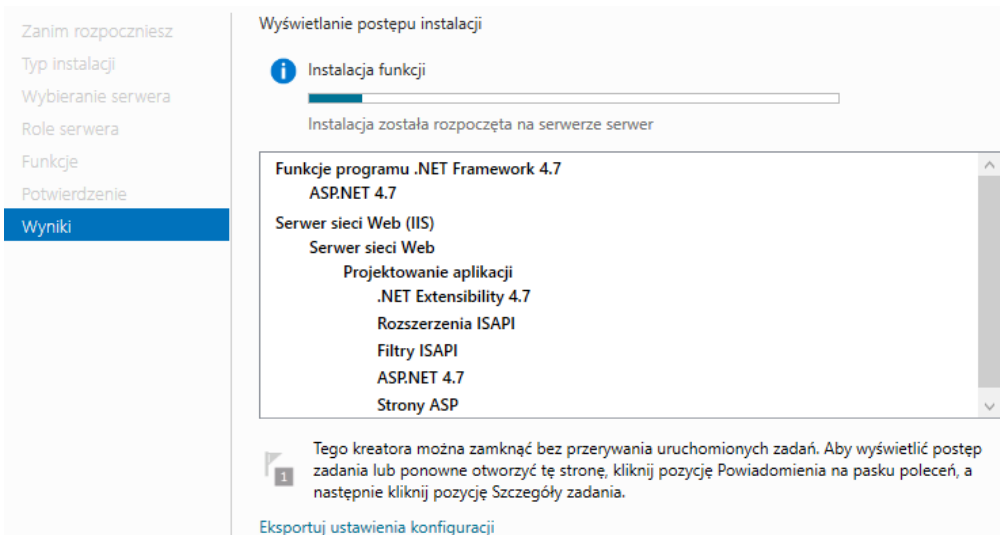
Zanim rozpoczniesz
Typ instalacji
Wybieranie serwera
Role serwera
Funkcje
Potwierdzenie
Wyniki

Wyświetlanie postępu instalacji

Instalacja funkcji

Instalacja została rozpoczęta na serwerze serwer

Funkcje programu .NET Framework 4.7
ASP.NET 4.7
Serwer sieci Web (IIS)
Serwer sieci Web
Projektowanie aplikacji
.NET Extensibility 4.7
Rozszerzenia ISAPI
Filtry ISAPI
ASP.NET 4.7
Strony ASP

1

Tego kreatora można zamknąć bez przerywania uruchomionych zadań. Aby wyświetlić postęp zadania lub ponowne otworzyć tę stronę, kliknij pozycję Powiadomienia na pasku poleceń, a następnie kliknij pozycję Szczegóły zadania.

Eksportuj ustawienia konfiguracji